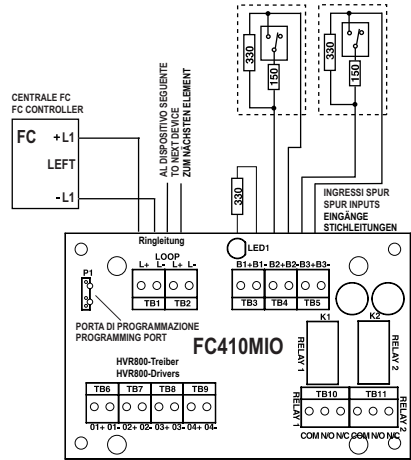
CENTRALE FC
FC CONTROLLER

FC
+L1
LEFT
-L1

AL DISPOSITIVO SEGUENTE
TO NEXT DEVICE
ZUM NÄCHSTEN ELEMENT

330
150
330
150
330

INGRESSI SPUR
SPUR INPUTS
EINGÄNGE
STICHLEITUNGEN

Ringleitung
LOOP
L+ L- L+ L-
TB1 TB2

LED1
B1+ B1- B2+ B2- B3+ B3-
TB3 TB4 TB5

P1

PORTA DI PROGRAMMAZIONE
PROGRAMMING PORT

FC410MIO

K1
K2
RELAY 1
RELAY 2

HVR800-Treiber
HVR800-Drivers

TB6 TB7 TB8 TB9
01+ 01- 02+ 02- 03+ 03- 04+ 04-

TB10 TB11
RELAY 1
RELAY 2
COM N/O N/C COM N/O N/C